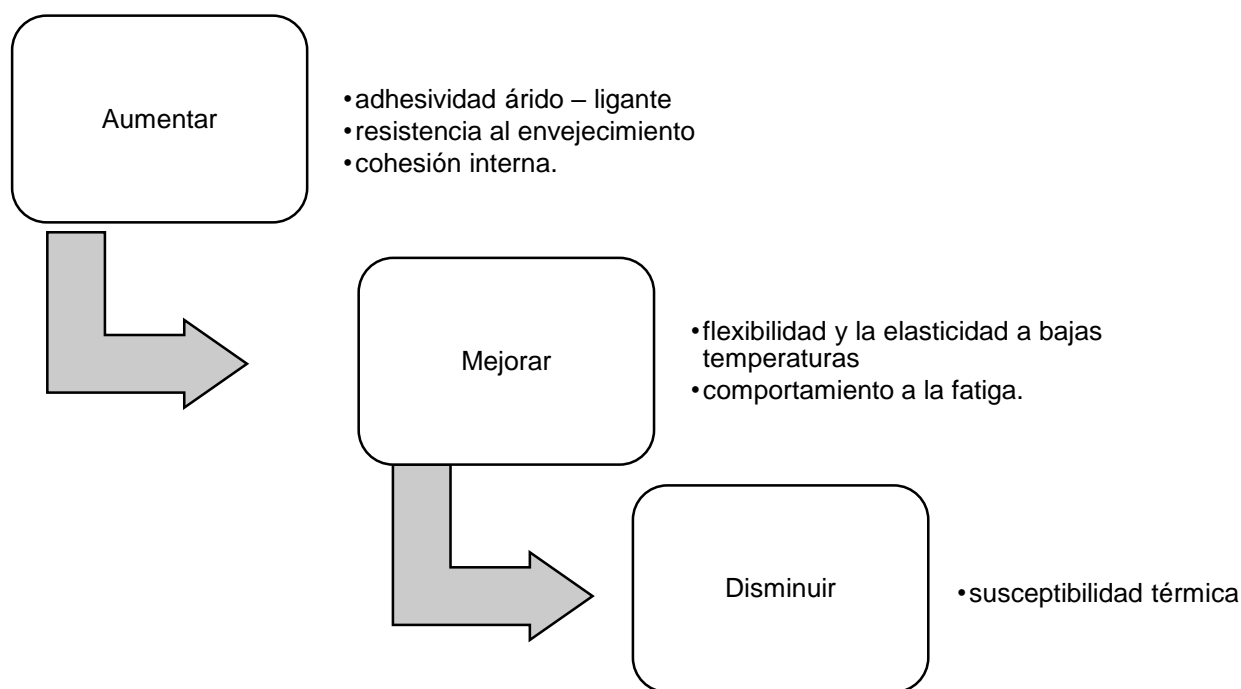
Aumentar

• adhesividad árido – ligante
• resistencia al envejecimiento
• cohesión interna.

Mejorar

• flexibilidad y la elasticidad a bajas temperaturas
• comportamiento a la fatiga.

Disminuir

• susceptibilidad térmica